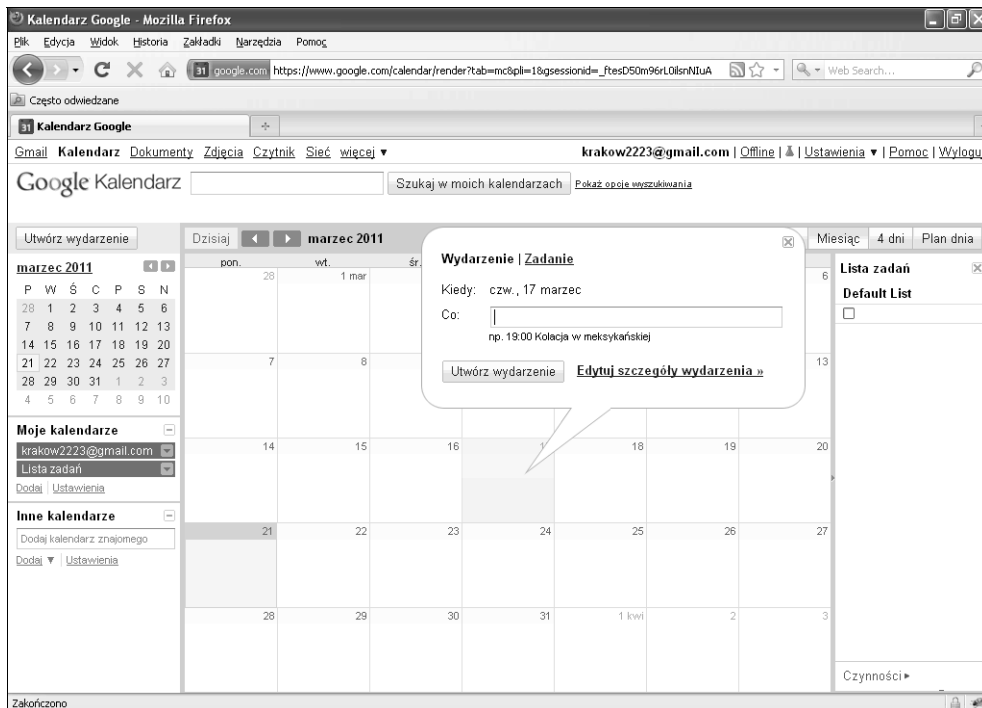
Kalendarz Google - Mozilla Firefox

Plik Edycja Widok Historia Zakładki Narzędzia Pomoc

google.com https://www.google.com/calendar/render?tab=mc&pli=1&gsessionid=_ftesD50m96rL0ilsnNIuA

Web Search...

Często odwiedzane

Kalendarz Google

Gmail Kalendarz Dokumenty Zdjęcia Czytnik Sieć więcej ▾

krakow2223@gmail.com | Offline | | Ustawienia ▾ | Pomoc | Wylogu

Google Kalendarz

Szukaj w moich kalendarzach

Pokaż opcje wyszukiwania

Utwórz wydarzenie

Dzisiaj

marzec 2011

Miesiąc 4 dni Plan dnia

marzec 2011

| P | W | Ś | C | P | S | N |
|---|---|---|---|---|---|---|
| 28 | 1 | 2 | 3 | 4 | 5 | 6 |
| 7 | 8 | 9 | 10 | 11 | 12 | 13 |
| 14 | 15 | 16 | 17 | 18 | 19 | 20 |
| 21 | 22 | 23 | 24 | 25 | 26 | 27 |
| 28 | 29 | 30 | 31 | 1 | 2 | 3 |
| 4 | 5 | 6 | 7 | 8 | 9 | 10 |

Moje kalendarze

krakow2223@gmail.com

Lista zadań

Dodaj | Ustawienia

Inne kalendarze

Dodaj kalendarz znajomego

Dodaj ▾ | Ustawienia

pon. wt. śr.

| 28 | 1 mar | | | | | 6 |
|---|---|---|---|---|---|---|
| 7 | 8 | | | | | 13 |
| 14 | 15 | 16 | 17 | 18 | 19 | 20 |
| 21 | 22 | 23 | 24 | 25 | 26 | 27 |
| 28 | 29 | 30 | 31 | 1 kwi | 2 | 3 |

Wydarzenie | Zadanie

Kiedy: czw., 17 marzec

Co:

np. 19:00 Kolacja w meksykańskiej

Utwórz wydarzenie

Edytuj szczegóły wydarzenia »

Lista zadań

Default List

Czynności ▸

Zakończono